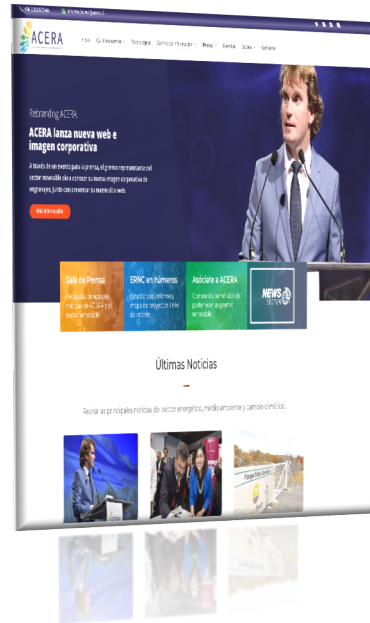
ACERA

Inicio Quiénes somos Temas Centro de Información Prensa Eventos Socios Contacto

Rebranding ACERA

ACERA lanza nueva web e imagen corporativa

A través de un evento para la prensa, el gremio representante del sector renovable dio a conocer su nueva imagen corporativa de energía, junto con presentar su nuevo sitio web.

Más información

Sala de Prensa

ERNC en números

Asóciate a ACERA

Conoce los beneficios de pertenecer al gremio renovable

NEWS

Últimas Noticias

Revisa las principales noticias del sector energético, medio ambiente y cambio climático.

Parque Eólico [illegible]